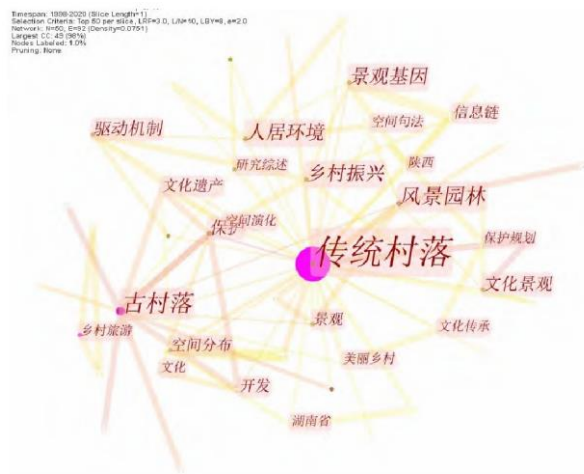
Timespan: 1998-2020 (Slice Length=1)
Selection Criteria: Top 50 per slice, LRF=3.0, L/N=10, LBY=8, e=2.0
Network: N=50, E=92 (Density=0.0751)
Largest CC: 48 (96%)
Nodes Labeled: 1.0%
Pruning: None

景观基因
信息链
驱动机制
人居环境
空间句法
研究综述
乡村振兴
陕西
文化遗产
风景园林
保护
空间演化
保护规划
传统村落
文化景观
古村落
乡村旅游
景观
文化传承
空间分布
美丽乡村
文化
开发
湖南省